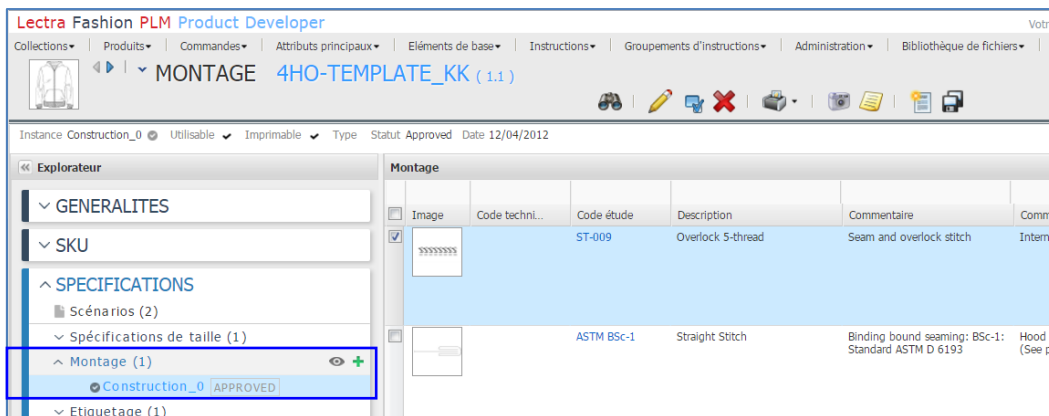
Lectra Fashion PLM Product Developer

Votr

Collections▾ | Produits▾ | Commandes▾ | Attributs principaux▾ | Eléments de base▾ | Instructions▾ | Groupements d'instructions▾ | Administration▾ | Bibliothèque de fichiers▾

MONTAGE 4HO-TEMPLATE_KK ( 1.1 )

Instance Construction_0 Utilisable ✔ Imprimable ✔ Type Statut Approved Date 12/04/2012

« Explorateur

GENERALITES

SKU

SPECIFICATIONS

Scénarios (2)

Spécifications de taille (1)

Montage (1)

Construction_0 APPROVED

Etiquetage (1)

Montage

| | Image | Code techni... | Code étude | Description | Commentaire | Comm |
|---|---|---|---|---|---|---|
| ☑ | | | ST-009 | Overlock 5-thread | Seam and overlock stitch | Intern |
| ☐ | | | ASTM BSc-1 | Straight Stitch | Binding bound seaming: BSc-1: Standard ASTM D 6193 | Hood (See p |